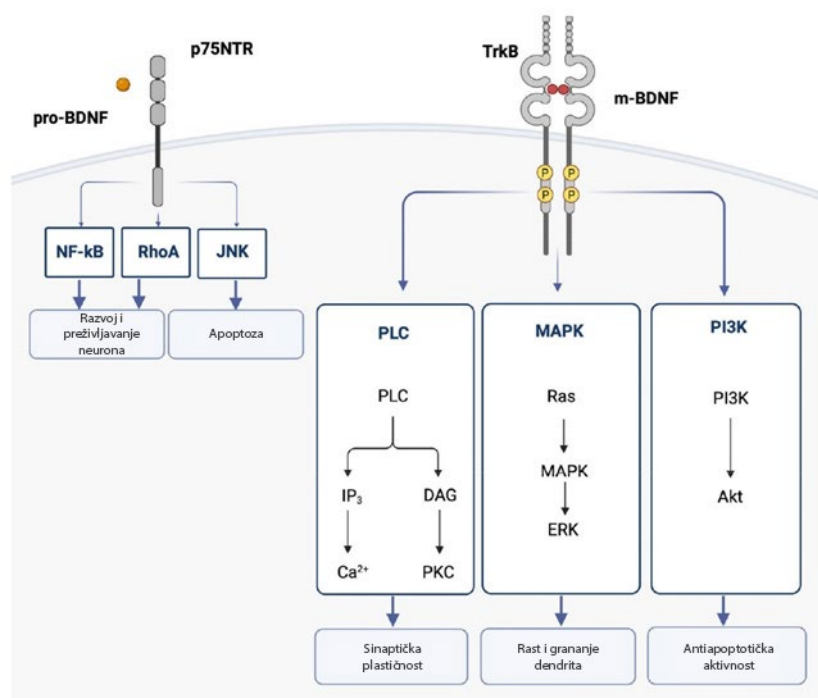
p75NTR

pro-BDNF

TrkB

m-BDNF

P P
P P

NF-kB

RhoA

JNK

Razvoj i preživljavanje neurona

Apoptoza

PLC

PLC

$IP_3$

DAG

$Ca^{2+}$

PKC

MAPK

Ras

MAPK

ERK

PI3K

PI3K

Akt

Sinaptička plastičnost

Rast i grananje dendrita

Antiapoptotička aktivnost